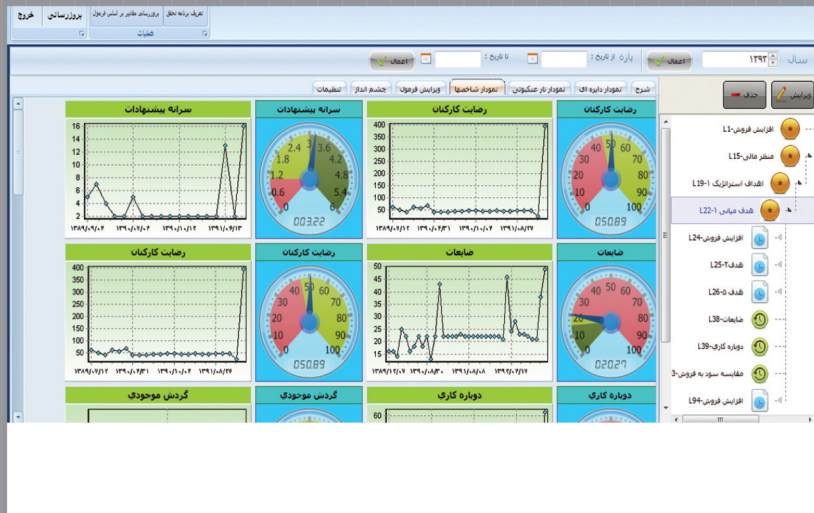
خروج
بروزرسانی
بروزرسانی مقادیر بر اساس فرمول
تعریف برنامه تحقق
صفحات

سال ۱۳۹۲ اعمال
بازه از تاریخ : تا تاریخ : اعمال

ویرایش حذف

شرح | نمودار دایره ای | نمودار تار عنکبوتی | نمودار شاخصها | ویرایش فرمول | چشم انداز | تنظیمات

افزایش فروش-L1
منظر مالی-L15
اهداف استراتژیک L19-1
هدف میانی L22-1
افزایش فروش-L24
هدف-L25
هدف ۵-L26
ضایعات-L38
دوباره کاری-L39
مقایسه سود به فروش-3
افزایش فروش-L94

رضایت کارکنان
0 10 20 30 40 50 60 70 80 90 100
050.89

رضایت کارکنان
400 350 300 250 200 150 100 50
۱۳۸۹/۰۷/۱۲ ۱۳۹۰/۰۲/۳۱ ۱۳۹۰/۱۰/۰۴ ۱۳۹۱/۰۸/۲۷

سرانه پیشنهادات
0 0.6 1.2 1.8 2.4 3 3.6 4.2 4.8 5.4 6
003.22

سرانه پیشنهادات
16 14 12 10 8 6 4 2
۱۳۸۹/۰۷/۱۲ ۱۳۹۰/۰۲/۰۴ ۱۳۹۰/۱۰/۱۲ ۱۳۹۱/۰۶/۱۳

ضایعات
0 10 20 30 40 50 60 70 80 90 100
020.27

ضایعات
50 45 40 35 30 25 20 15
۱۳۸۹/۱۲/۰۷ ۱۳۹۰/۰۸/۳۰ ۱۳۹۱/۰۸/۰۸ ۱۳۹۲/۰۷/۱۶

رضایت کارکنان
0 10 20 30 40 50 60 70 80 90 100
050.89

رضایت کارکنان
400 350 300 250 200 150 100 50
۱۳۸۹/۰۷/۱۲ ۱۳۹۰/۰۲/۳۱ ۱۳۹۰/۱۰/۰۴ ۱۳۹۱/۰۸/۲۷

دوباره کاری
دوباره کاری
60
گردش موجودی
گردش موجودی